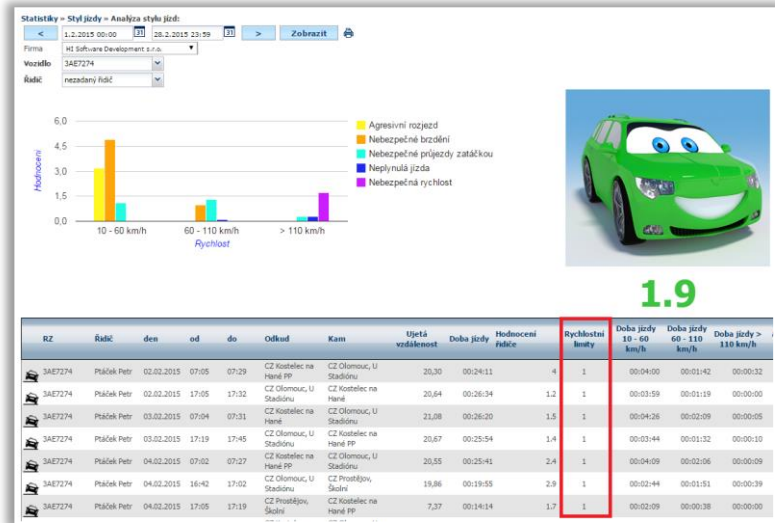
Statistiky » Styl jízdy » Analýza stylu jízd:

< 1.2.2015 00:00 31 28.2.2015 23:59 31 > Zobrazit

Firma HI Software Development s.r.o.

Vozidlo 3AE7274

Řidič nezadaný řidič

6,0
4,5
3,0
1,5
0,0

Hodnocení

10 - 60 km/h
60 - 110 km/h
> 110 km/h

Rychlost

Agresivní rozjezd
Nebezpečné brzdění
Nebezpečné průjezdy zatáčkou
Neplynulá jízda
Nebezpečná rychlost

1.9

| RZ | Řidič | den | od | do | Odkud | Kam | Ujetá vzdálenost | Doba jízdy | Hodnocení řidiče | Rychlostní limity | Doba jízdy 10 - 60 km/h | Doba jízdy 60 - 110 km/h | Doba jízdy > 110 km/h |
|---|---|---|---|---|---|---|---|---|---|---|---|---|---|
| 3AE7274 | Ptáček Petr | 02.02.2015 | 07:05 | 07:29 | CZ Kostelec na Hané PP | CZ Olomouc, U Stadiónu | 20,30 | 00:24:11 | 4 | 1 | 00:04:00 | 00:01:42 | 00:00:32 |
| 3AE7274 | Ptáček Petr | 02.02.2015 | 17:05 | 17:32 | CZ Olomouc, U Stadiónu | CZ Kostelec na Hané | 20,64 | 00:26:34 | 1.2 | 1 | 00:03:59 | 00:01:19 | 00:00:00 |
| 3AE7274 | Ptáček Petr | 03.02.2015 | 07:04 | 07:31 | CZ Kostelec na Hané | CZ Olomouc, U Stadiónu | 21,08 | 00:26:20 | 1.5 | 1 | 00:04:26 | 00:02:09 | 00:00:05 |
| 3AE7274 | Ptáček Petr | 03.02.2015 | 17:19 | 17:45 | CZ Olomouc, U Stadiónu | CZ Kostelec na Hané | 20,67 | 00:25:54 | 1.4 | 1 | 00:03:44 | 00:01:32 | 00:00:10 |
| 3AE7274 | Ptáček Petr | 04.02.2015 | 07:02 | 07:27 | CZ Kostelec na Hané PP | CZ Olomouc, U Stadiónu | 20,55 | 00:25:41 | 2.4 | 1 | 00:04:09 | 00:02:06 | 00:00:09 |
| 3AE7274 | Ptáček Petr | 04.02.2015 | 16:42 | 17:02 | CZ Olomouc, U Stadiónu | CZ Prostějov, Školní | 19,86 | 00:19:55 | 2.9 | 1 | 00:02:44 | 00:01:51 | 00:00:39 |
| 3AE7274 | Ptáček Petr | 04.02.2015 | 17:05 | 17:19 | CZ Prostějov, Školní | CZ Kostelec na Hané | 7,37 | 00:14:14 | 1.7 | 1 | 00:02:09 | 00:00:38 | 00:00:00 |